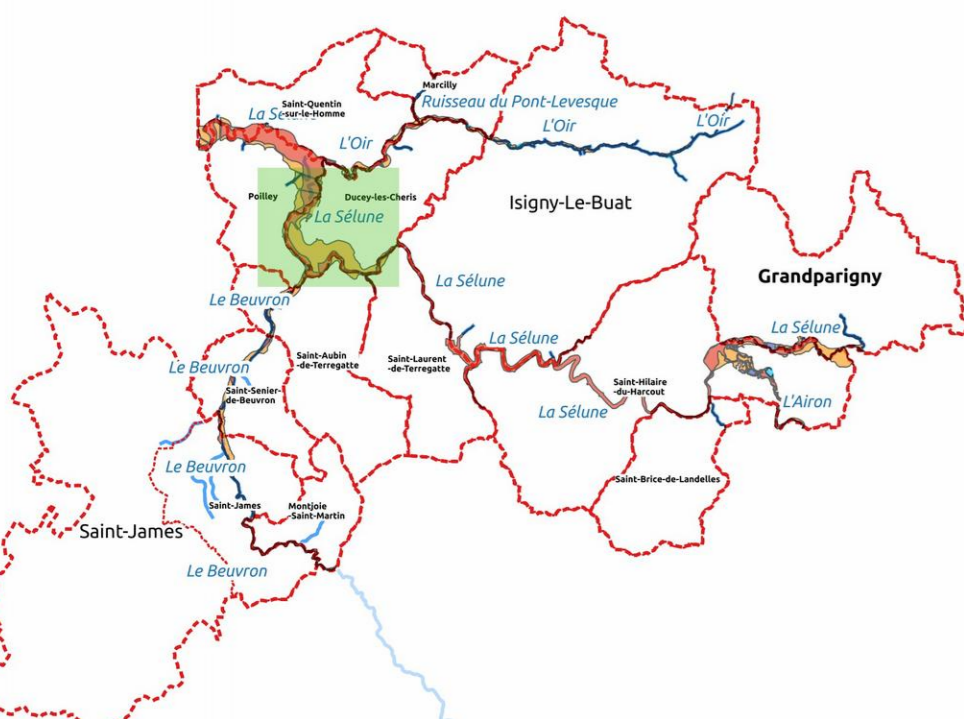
Marcilly
Ruisseau du Pont-Levesque
Saint-Quentin -sur-le-Homme
La Sé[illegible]
L'Oir
L'Oir
L'Oir
Poilley
Ducey-les-Cheris
La Sélune
Isigny-Le-Buat
La Sélune
Grandparigny
Le Beuvron
La Sélune
La Sélune
Saint-Aubin -de-Terregatte
Saint-Laurent -de-Terregatte
Le Beuvron
Saint-Senier -de-Beuvron
Saint-Hilaire -du-Harcout
La Sélune
L'Airon
Le Beuvron
Saint-Brice-de-Landelles
Saint-James
Montjoie -Saint-Martin
Saint-James
Le Beuvron